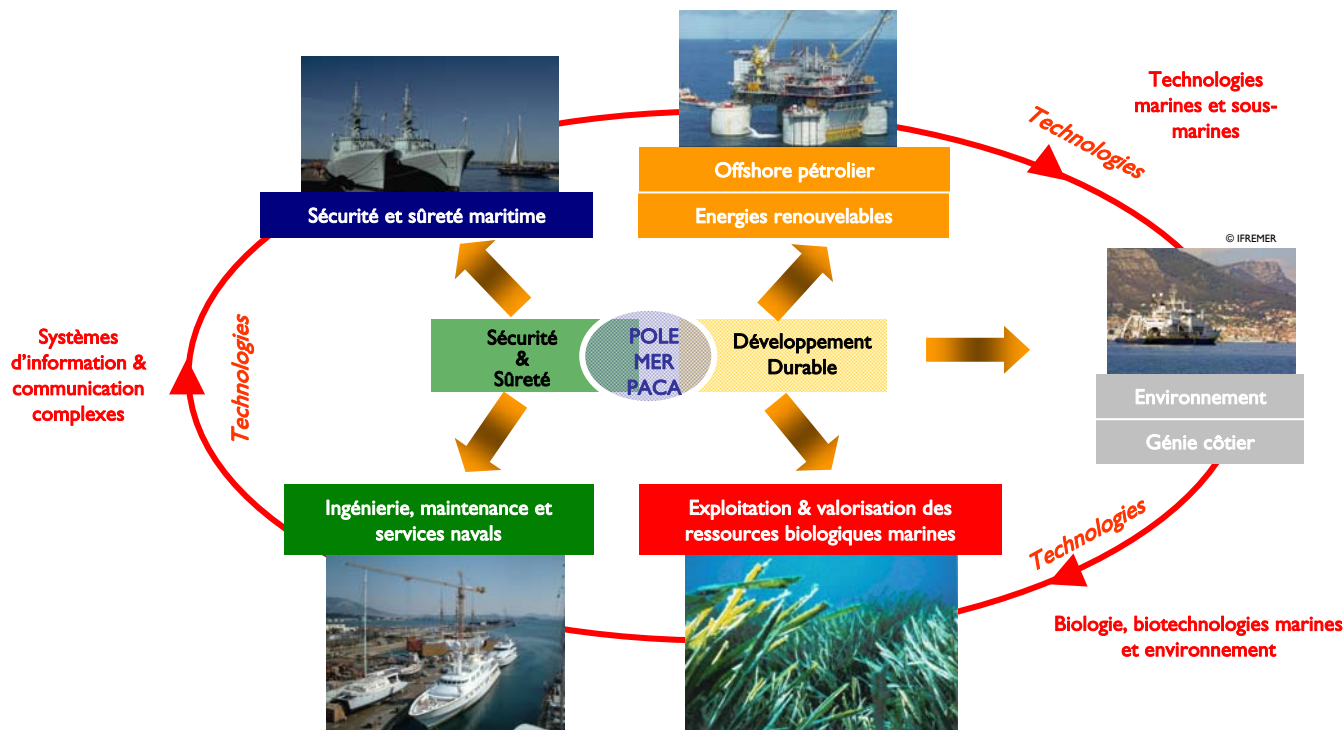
Technologies marines et sous-marines

Technologies

Offshore pétrolier

Energies renouvelables

Sécurité et sûreté maritime

© IFREMER

Systèmes d'information & communication complexes

Technologies

Sécurité & Sûreté

POLE MER PACA

Développement Durable

Environnement

Génie côtier

Ingénierie, maintenance et services navals

Exploitation & valorisation des ressources biologiques marines

Technologies

Biologie, biotechnologies marines et environnement